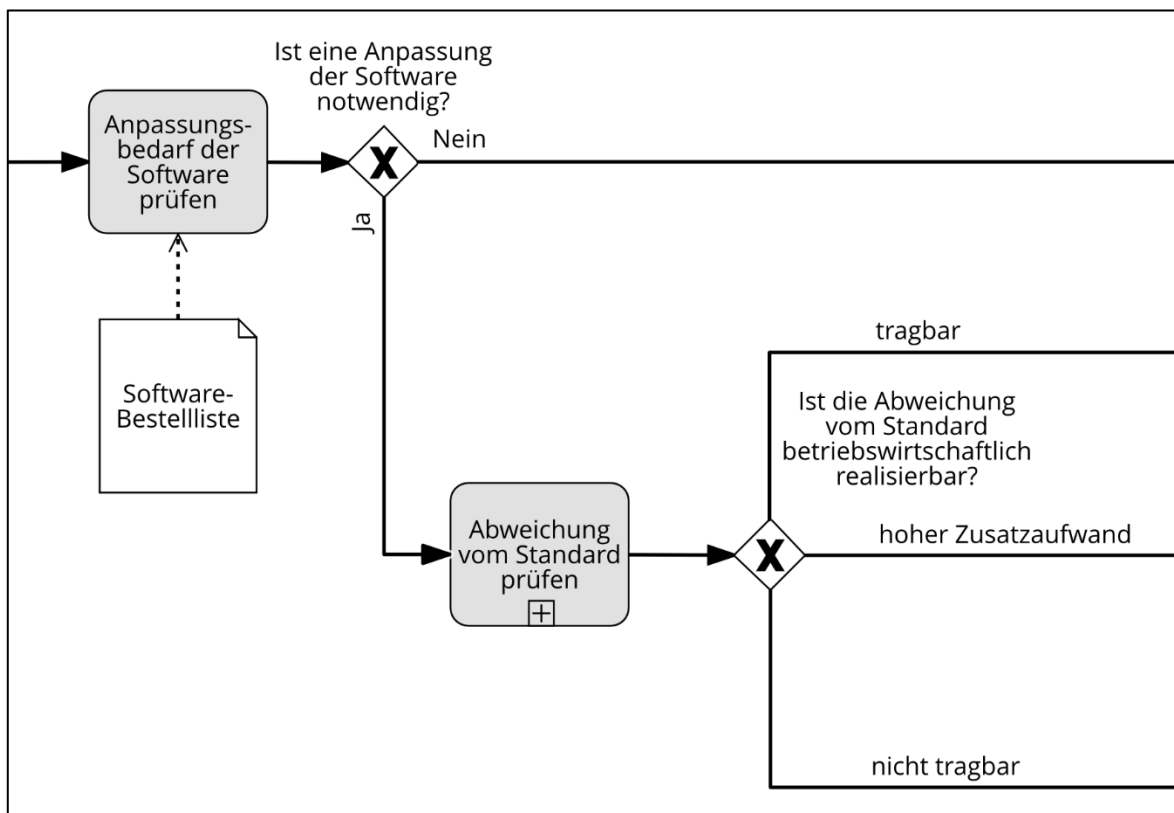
Ist eine Anpassung der Software notwendig?

Anpassungsbedarf der Software prüfen

Nein

Ja

Software-Bestellliste

tragbar

Ist die Abweichung vom Standard betriebswirtschaftlich realisierbar?

Abweichung vom Standard prüfen

hoher Zusatzaufwand

nicht tragbar